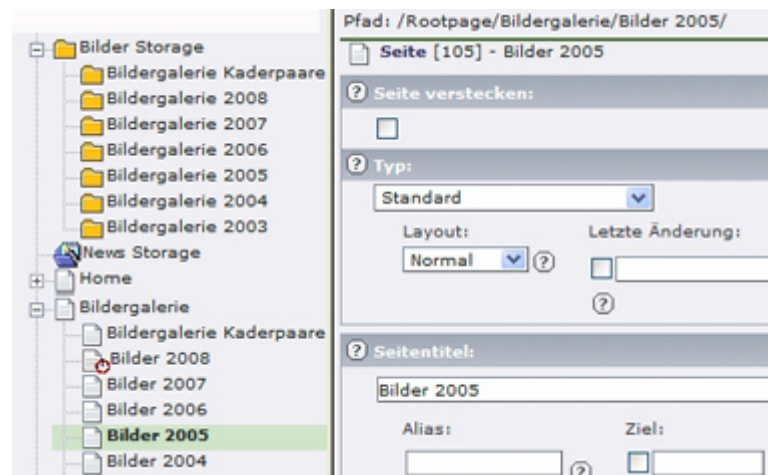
Bilder Storage
Bildergalerie Kaderpaare
Bildergalerie 2008
Bildergalerie 2007
Bildergalerie 2006
Bildergalerie 2005
Bildergalerie 2004
Bildergalerie 2003
News Storage
Home
Bildergalerie
Bildergalerie Kaderpaare
Bilder 2008
Bilder 2007
Bilder 2006
Bilder 2005
Bilder 2004

Pfad: /Rootpage/Bildergalerie/Bilder 2005/

Seite [105] - Bilder 2005

Seite verstecken:

Typ:

Standard

Layout:

Normal

Letzte Änderung:

Seitentitel:

Bilder 2005

Alias:

Ziel: